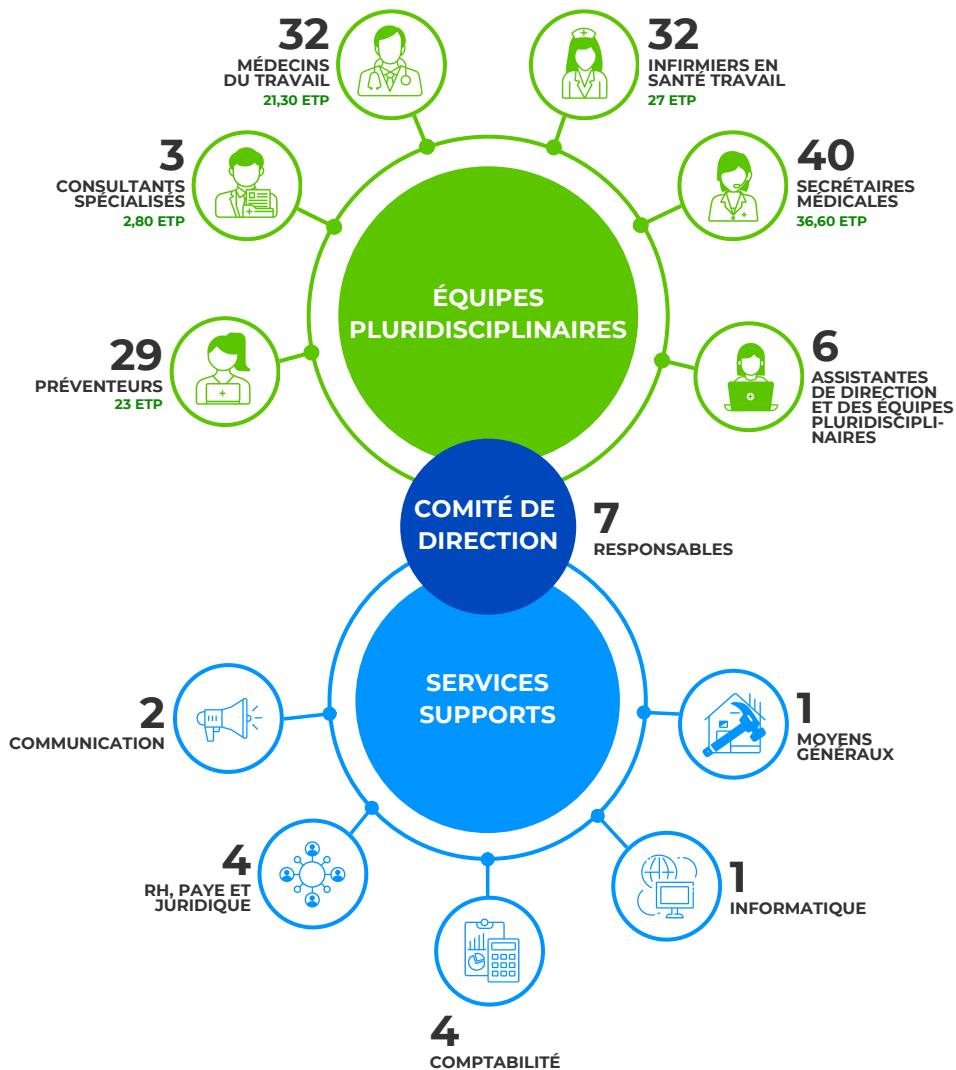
32
MÉDECINS DU TRAVAIL
21,30 ETP

32
INFIRMIERS EN SANTÉ TRAVAIL
27 ETP

3
CONSULTANTS SPÉCIALISÉS
2,80 ETP

40
SECRÉTAIRES MÉDICALES
36,60 ETP

ÉQUIPES PLURIDISCIPLINAIRES

29
PRÉVENTEURS
23 ETP

6
ASSISTANTES DE DIRECTION ET DES ÉQUIPES PLURIDISCIPLINAIRES

COMITÉ DE DIRECTION

7
RESPONSABLES

SERVICES SUPPORTS

2
COMMUNICATION

1
MOYENS GÉNÉRAUX

4
RH, PAYE ET JURIDIQUE

1
INFORMATIQUE

4
COMPTABILITÉ